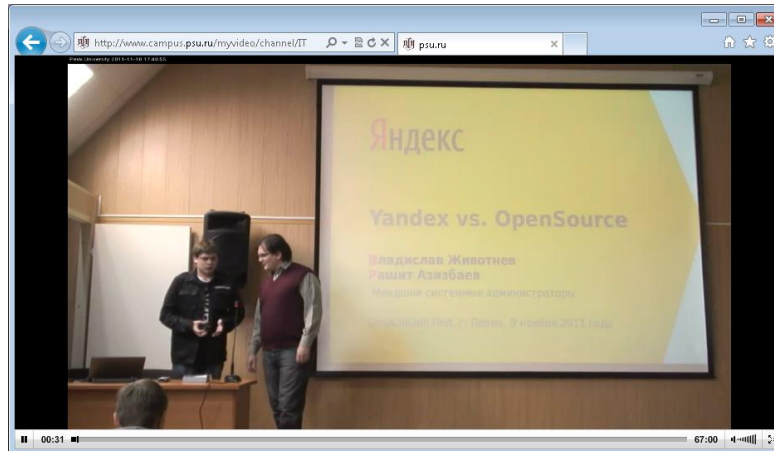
http://www.campus.psu.ru/myvideo/channel/IT

psu.ru

Perm University 2011-11-10 17:40:55

Яндекс

Yandex vs. OpenSource

Владислав Животнев
Рашит Азизбаев
Ведущие системные администраторы

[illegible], г. Пермь, 9 ноября 2011 года

00:31

67:00